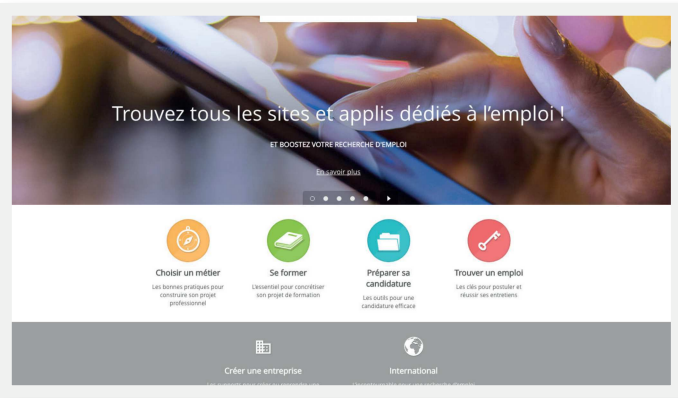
Trouvez tous les sites et applis dédiés à l'emploi !

ET BOOSTEZ VOTRE RECHERCHE D'EMPLOI

En savoir plus

Choisir un métier
Les bonnes pratiques pour construire son projet professionnel

Se former
L'essentiel pour concrétiser son projet de formation

Préparer sa candidature
Les outils pour une candidature efficace

Trouver un emploi
Les clés pour postuler et réussir ses entretiens

Créer une entreprise
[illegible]

International
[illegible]